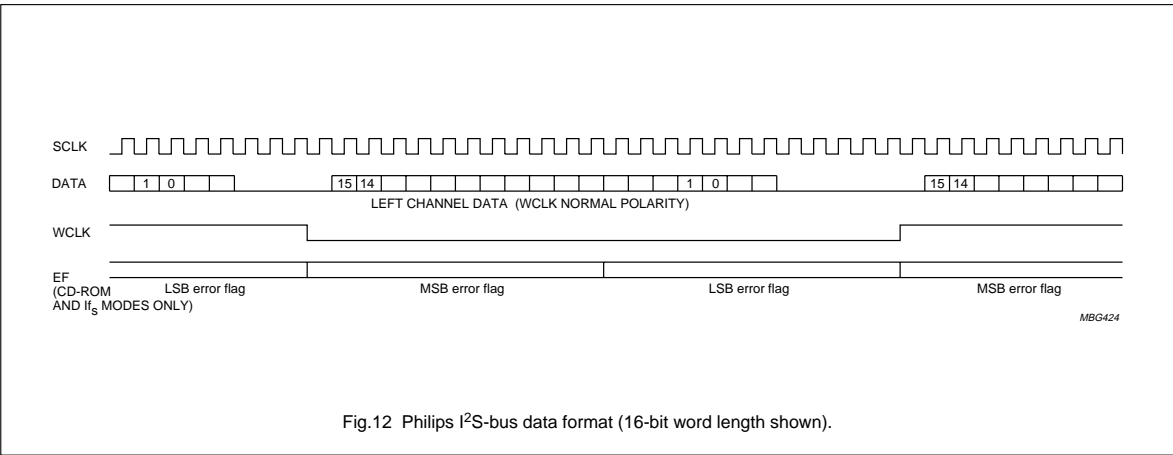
SCLK

DATA 1 0 15 14 1 0 15 14

LEFT CHANNEL DATA (WCLK NORMAL POLARITY)

WCLK

EF (CD-ROM AND If$_S$ MODES ONLY)

LSB error flag

MSB error flag

LSB error flag

MSB error flag

MBG424

Fig.12 Philips I$^2$S-bus data format (16-bit word length shown).